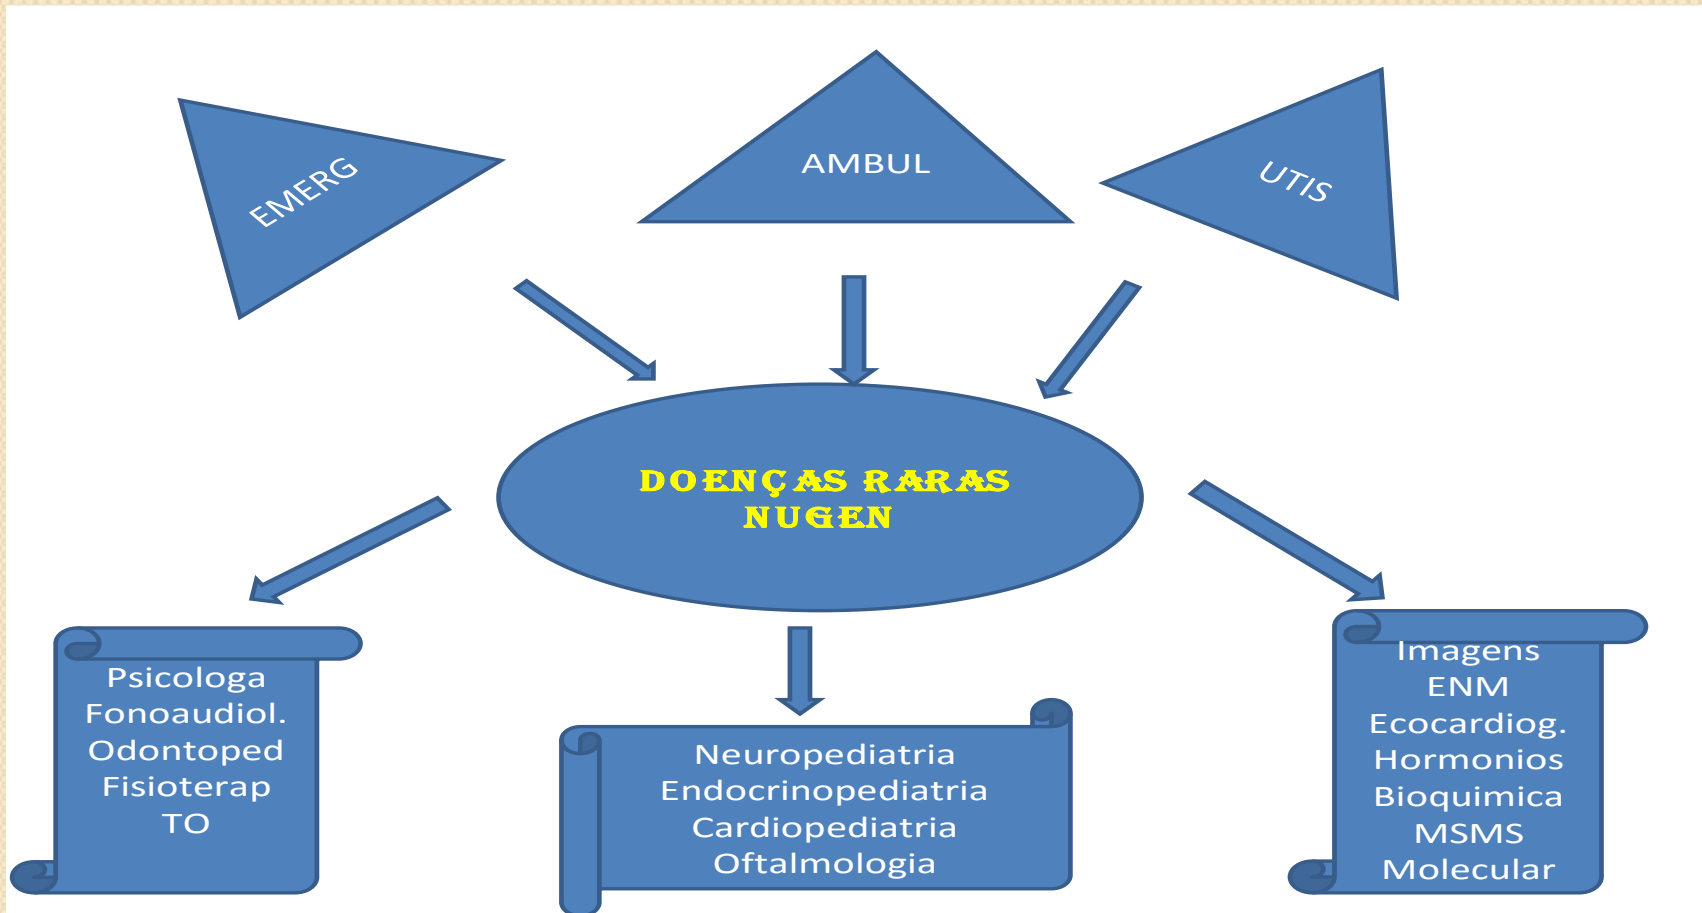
EMERG

AMBUL

UTIS

DOENÇAS RARAS
NUGEN

Psicologa
Fonoaudiol.
Odontoped
Fisioterap
TO

Neuropediatria
Endocrinopediatria
Cardiopediatria
Oftalmologia

Imagens
ENM
Ecocardiog.
Hormonios
Bioquimica
MSMS
Molecular